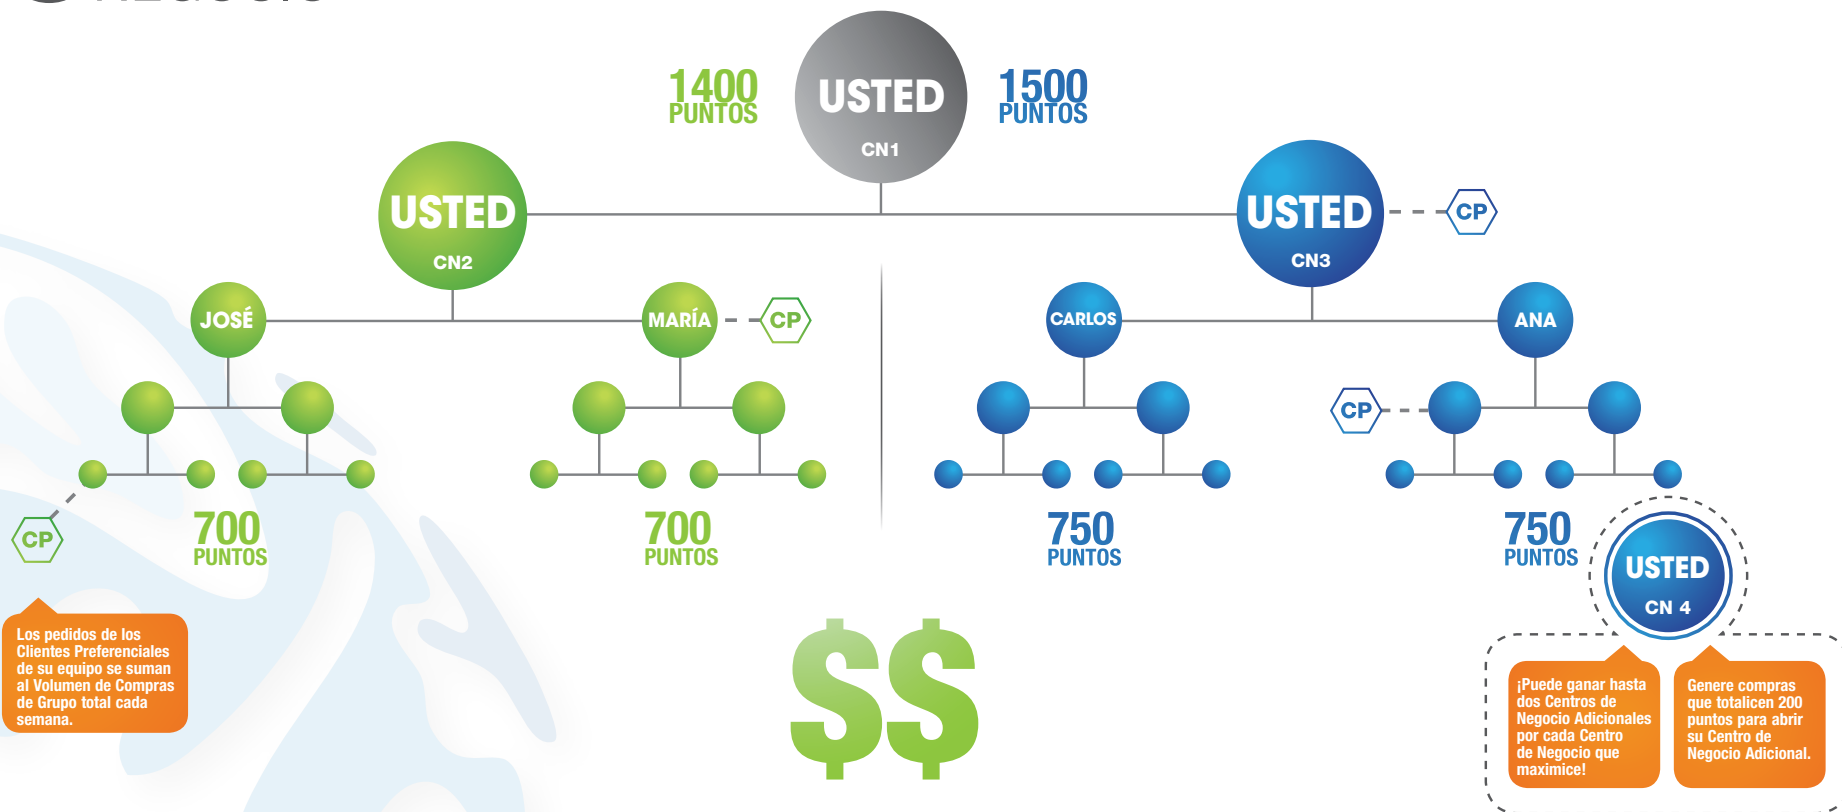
1400
PUNTOS

USTED
CN1

1500
PUNTOS

USTED
CN2

USTED
CN3

CP

JOSÉ

MARÍA

CP

CARLOS

ANA

CP

CP

700
PUNTOS

700
PUNTOS

750
PUNTOS

750
PUNTOS

USTED
CN 4

Los pedidos de los Clientes Preferenciales de su equipo se suman al Volumen de Compras de Grupo total cada semana.

$$

¡Puede ganar hasta dos Centros de Negocio Adicionales por cada Centro de Negocio que maximice!

Genere compras que totalicen 200 puntos para abrir su Centro de Negocio Adicional.